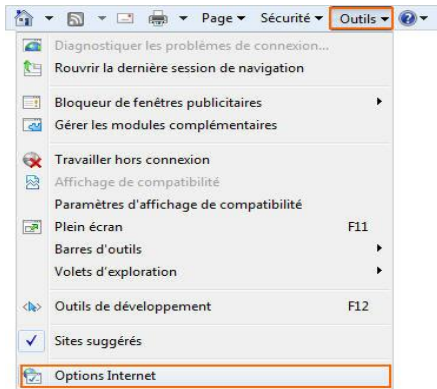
Page ▾ Sécurité ▾ Outils ▾

Diagnostiquer les problèmes de connexion...
Rouvrir la dernière session de navigation

Bloqueur de fenêtres publicitaires
Gérer les modules complémentaires

Travailler hors connexion
Affichage de compatibilité
Paramètres d'affichage de compatibilité
Plein écran F11
Barres d'outils
Volets d'exploration

Outils de développement F12

Sites suggérés

Options Internet